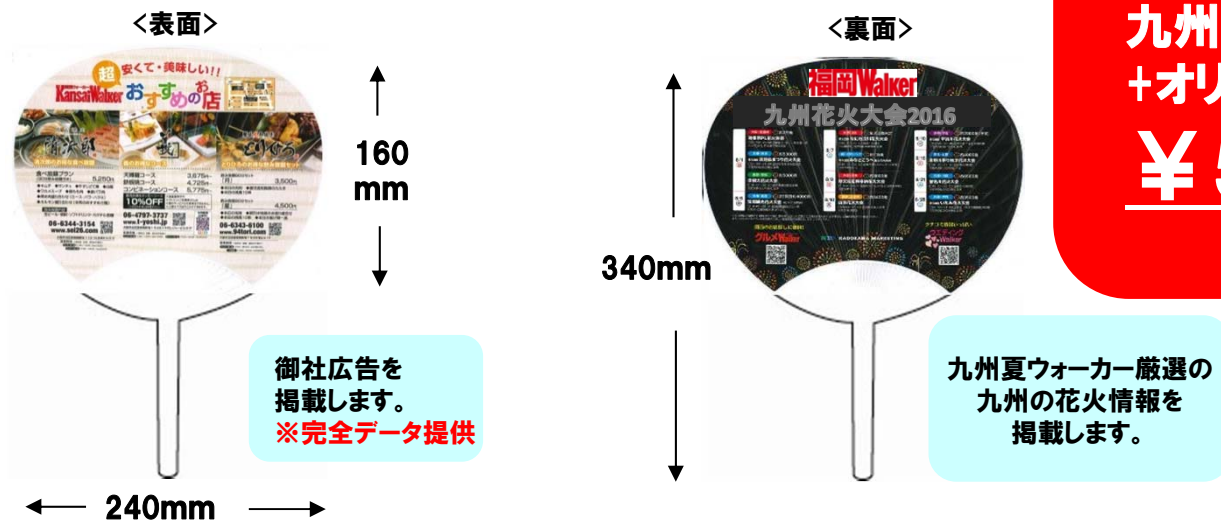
<表面>

KansaiWalker 超 安くて・美味しい!! おすすめのお店

10%OFF

06-6344-3154

06-4797-3737

06-6343-0100

160 mm

240mm

御社広告を
掲載します。
※完全データ提供

<裏面>

福岡Walker
九州花火大会2016

グルメWalker

KADOKAWA MARKETING

340mm

九州夏ウォーカー厳選の
九州の花火情報を
掲載します。

九州
+オリ
¥ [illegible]